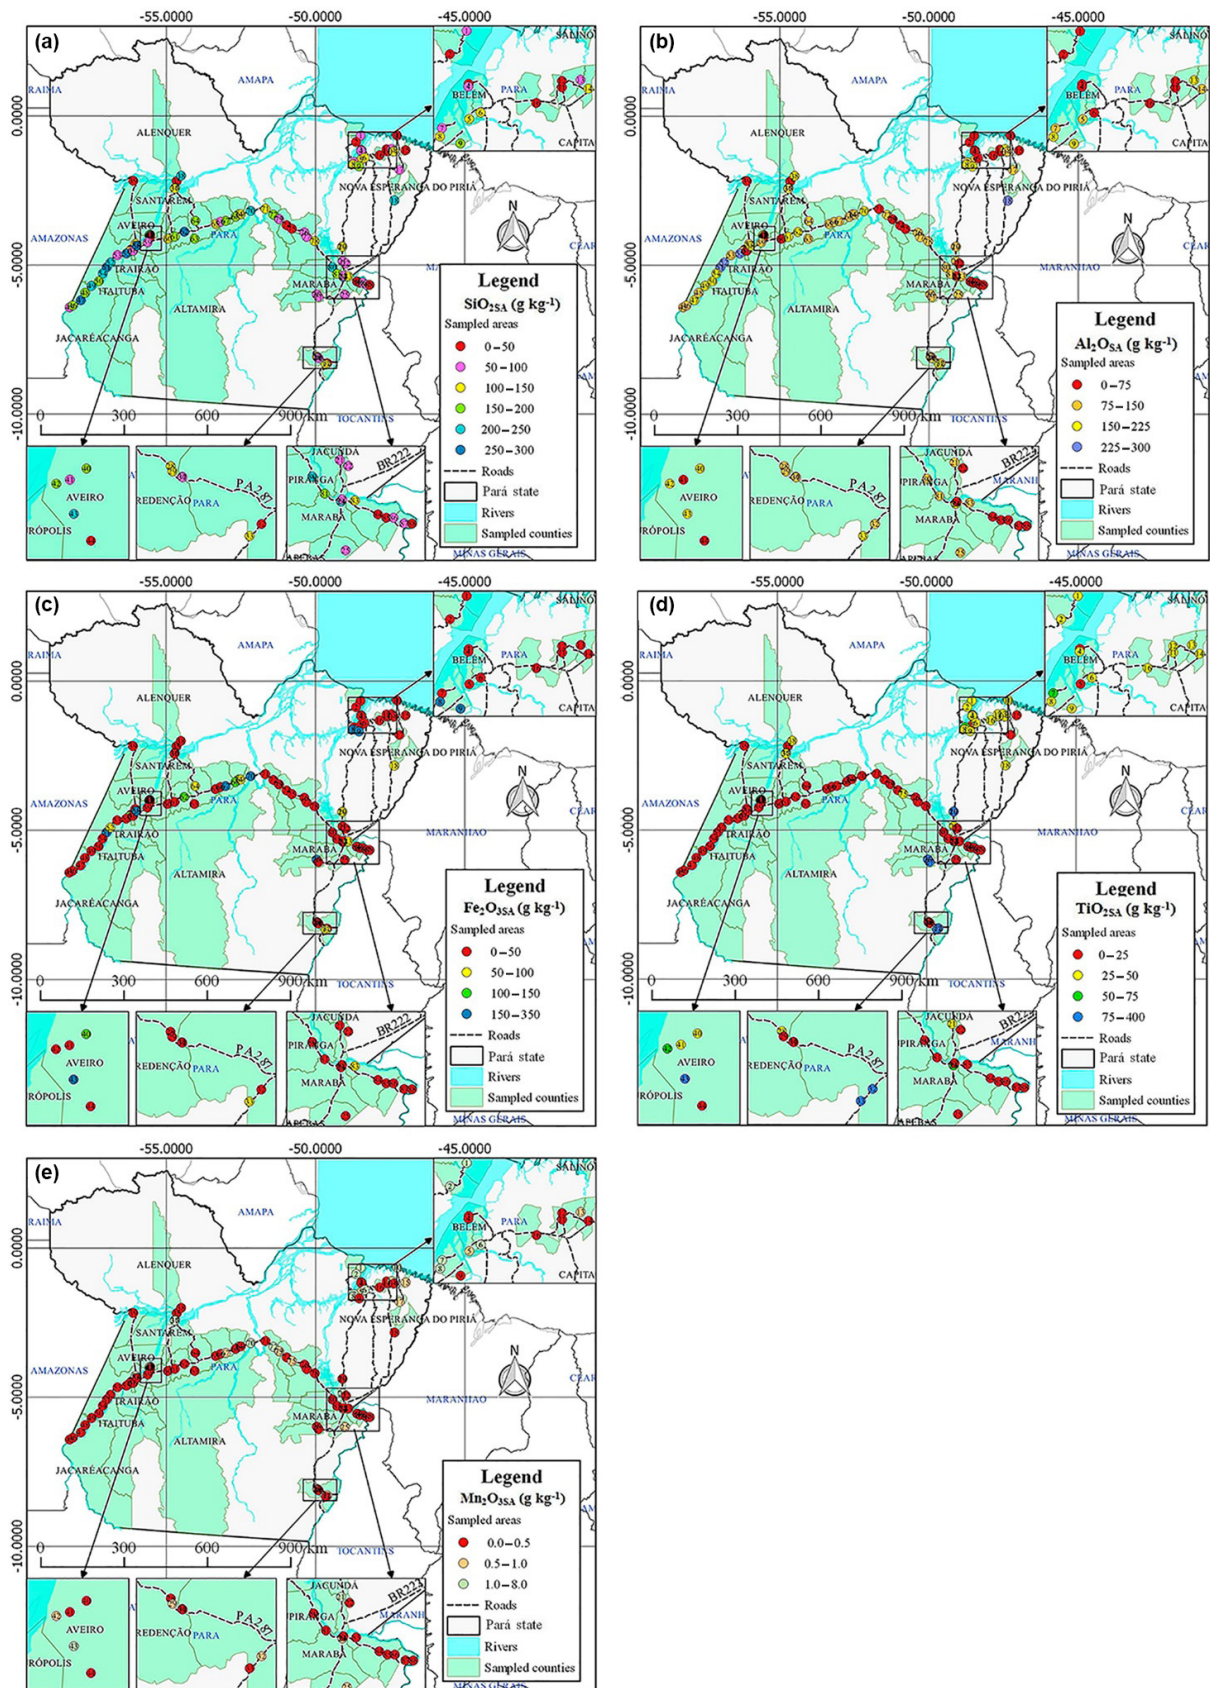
-55.0000 -50.0000 -45.0000

(a)

RAIMA AMAPA SALINO BELEM PARA CAPITA ALENQUER NOVA ESPERANÇA DO PIRIÁ SANTAREM AMAZONAS AVEIRO PARA TRAIRAO ITAITUBA MARABA ALTAMIRA JACAREACANGA TOCANTINS

0.0000 -5.0000 -10.0000

0 300 600 900 km

N

Legend
$SiO_{2SA}$ (g kg$^{-1}$)
Sampled areas
0 – 50
50 – 100
100 – 150
150 – 200
200 – 250
250 – 300
Roads
Pará state
Rivers
Sampled counties

AVEIRO RÓPOLIS REDENÇÃO PARA PA287 JACUNDA PIRANGA BR222 MARABA MINAS GERAIS

(b)

-55.0000 -50.0000 -45.0000

RAIMA AMAPA SALINO BELEM PARA CAPITA ALENQUER NOVA ESPERANÇA DO PIRIÁ SANTAREM AMAZONAS AVEIRO PARA TRAIRAO ITAITUBA MARANHAO MARABA ALTAMIRA JACAREACANGA TOCANTINS

0.0000 -5.0000 -10.0000

0 300 600 900 km

N

Legend
$Al_2O_{SA}$ (g kg$^{-1}$)
Sampled areas
0 – 75
75 – 150
150 – 225
225 – 300
Roads
Pará state
Rivers
Sampled counties

AVEIRO RÓPOLIS REDENÇÃO PARA PA287 JACUNDA PIRANGA BR222 MARANH MARABA MINAS GERAIS

(c)

-55.0000 -50.0000 -45.0000

RAIMA AMAPA SALINO BELEM PARA CAPITA ALENQUER NOVA ESPERANÇA DO PIRIÁ SANTAREM AMAZONAS AVEIRO PARA TRAIRAO ITAITUBA MARANHAO MARABA ALTAMIRA JACAREACANGA TOCANTINS

0.0000 -5.0000 -10.0000

0 300 600 900 km

N

Legend
$Fe_2O_{3SA}$ (g kg$^{-1}$)
Sampled areas
0 – 50
50 – 100
100 – 150
150 – 350
Roads
Pará state
Rivers
Sampled counties

AVEIRO RÓPOLIS REDENÇÃO PARA PA287 JACUNDA PIRANGA BR222 MARABA MINAS GERAIS

(d)

-55.0000 -50.0000 -45.0000

RAIMA AMAPA SALINO BELEM PARA CAPITA ALENQUER NOVA ESPERANÇA DO PIRIÁ SANTAREM AMAZONAS AVEIRO PARA TRAIRAO ITAITUBA MARANHAO MARABA ALTAMIRA JACAREACANGA TOCANTINS

0.0000 -5.0000 -10.0000

0 300 600 900 km

N

Legend
$TiO_{2SA}$ (g kg$^{-1}$)
Sampled areas
0 – 25
25 – 50
50 – 75
75 – 400
Roads
Pará state
Rivers
Sampled counties

AVEIRO RÓPOLIS REDENÇÃO PARA PA287 JACUNDA PIRANGA BR222 MARANH MARABA MINAS GERAIS

(e)

-55.0000 -50.0000 -45.0000

RAIMA AMAPA SALINO BELEM PARA CAPITA ALENQUER NOVA ESPERANÇA DO PIRIÁ SANTAREM AMAZONAS AVEIRO PARA TRAIRAO ITAITUBA MARANHAO MARABA ALTAMIRA JACAREACANGA TOCANTINS

0.0000 -5.0000 -10.0000

0 300 600 900 km

N

Legend
$Mn_2O_{3SA}$ (g kg$^{-1}$)
Sampled areas
0.0 – 0.5
0.5 – 1.0
1.0 – 8.0
Roads
Pará state
Rivers
Sampled counties

AVEIRO RÓPOLIS REDENÇÃO PARA PA287 JACUNDA PIRANGA BR222 MARANH MARABA MINAS GERAIS